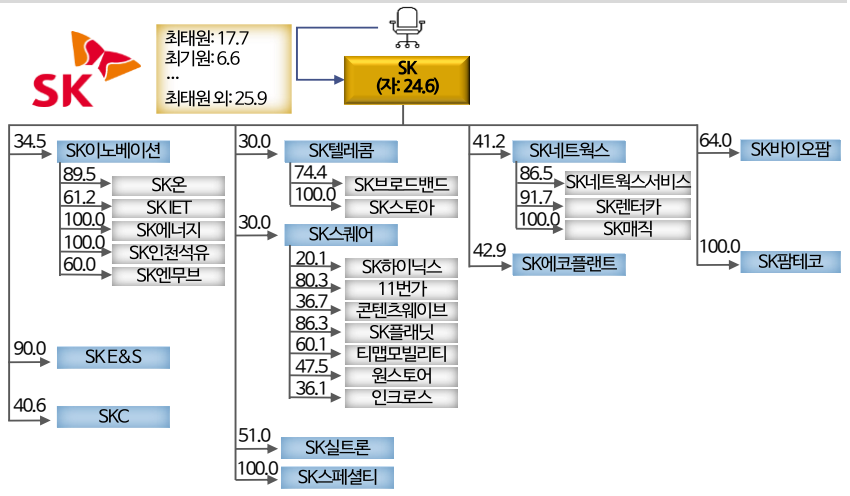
SK

최태원: 17.7
최기원: 6.6
...
최태원 외: 25.9

SK
(자: 24.6)

34.5
SK이노베이션
89.5
SK온
61.2
SK IET
100.0
SK에너지
100.0
SK인천석유
60.0
SK엔무브

90.0
SK E&S

40.6
SKC

30.0
SK텔레콤
74.4
SK브로드밴드
100.0
SK스토아

30.0
SK스퀘어
20.1
SK하이닉스
80.3
11번가
36.7
콘텐츠웨이브
86.3
SK플래닛
60.1
티맵모빌리티
47.5
원스토어
36.1
인크로스

51.0
SK실트론
100.0
SK스페셜티

41.2
SK네트웍스
86.5
SK네트웍스서비스
91.7
SK렌터카
100.0
SK매직

42.9
SK에코플랜트

64.0
SK바이오팜

100.0
SK팜테코